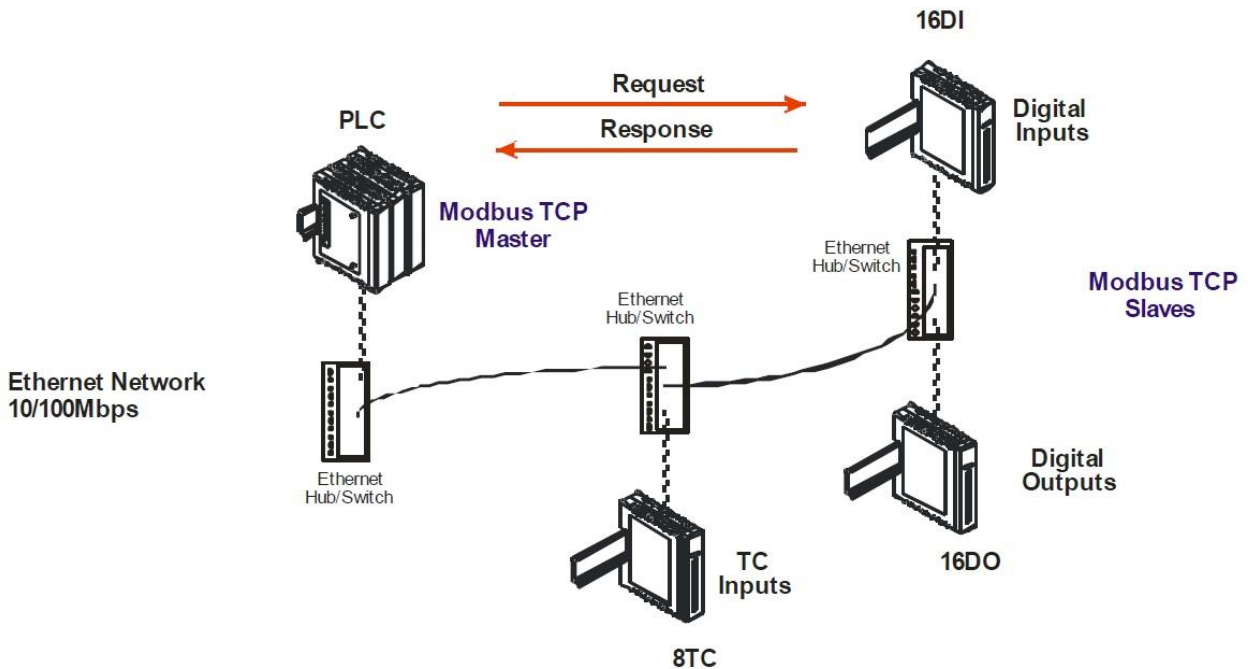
16DI

Request

Response

PLC

Digital Inputs

Modbus TCP Master

Ethernet Hub/Switch

Modbus TCP Slaves

Ethernet Hub/Switch

Ethernet Network 10/100Mbps

Ethernet Hub/Switch

Digital Outputs

TC Inputs

16DO

8TC